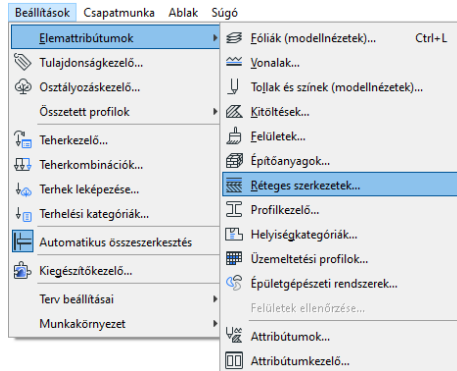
Beállítások Csapatmunka Ablak Súgó

Elemattribútumok
Tulajdonságkezelő...
Osztályozáskezelő...
Összetett profilok
Teherkezelő...
Teherkombinációk...
Terhek leképezése...
Terhelési kategóriák...
Automatikus összeszerkesztés
Kiegészítőkezelő...
Terv beállításai
Munkakörnyezet

Fóliák (modellnézetek)... Ctrl+L
Vonalak...
Tollak és színek (modellnézetek)...
Kitöltések...
Felületek...
Építőanyagok...
Réteges szerkezetek...
Profilkezelő...
Helyiségkategóriák...
Üzemeltetési profilok...
Épületgépészeti rendszerek...
Felületek ellenőrzése...
Attribútumok...
Attribútumkezelő...